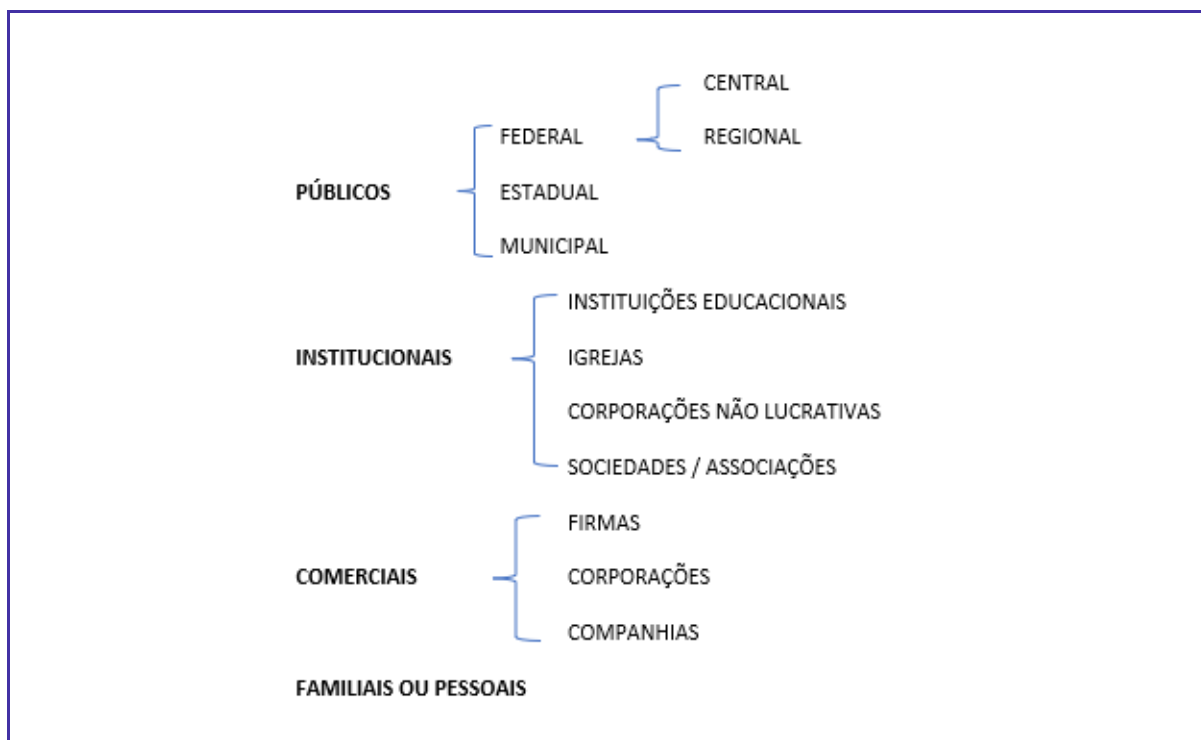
PÚBLICOS

FEDERAL

CENTRAL

REGIONAL

ESTADUAL

MUNICIPAL

INSTITUCIONAIS

INSTITUIÇÕES EDUCACIONAIS

IGREJAS

CORPORAÇÕES NÃO LUCRATIVAS

SOCIEDADES / ASSOCIAÇÕES

COMERCIAIS

FIRMAS

CORPORAÇÕES

COMPANHIAS

FAMILIAIS OU PESSOAIS